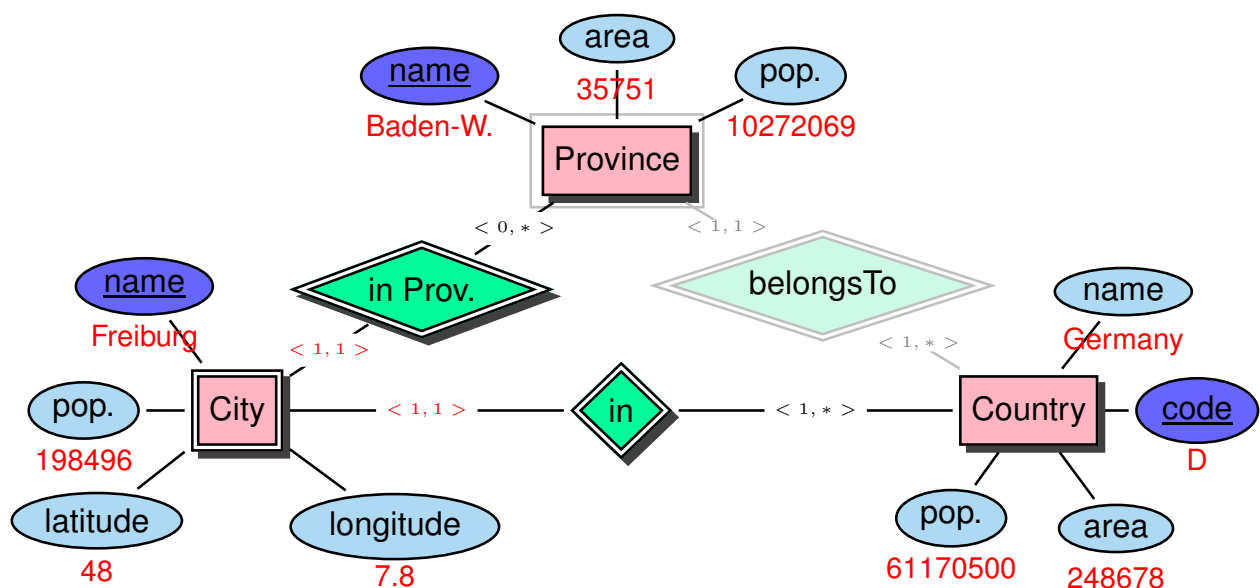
area
name
pop.
35751
Baden-W.
10272069
Province
$< 0, * >$
$< 1, 1 >$
in Prov.
belongsTo
name
name
Freiburg
Germany
$< 1, 1 >$
$< 1, * >$
pop.
City
$< 1, 1 >$
in
$< 1, * >$
Country
code
198496
D
latitude
longitude
pop.
area
48
7.8
61170500
248678